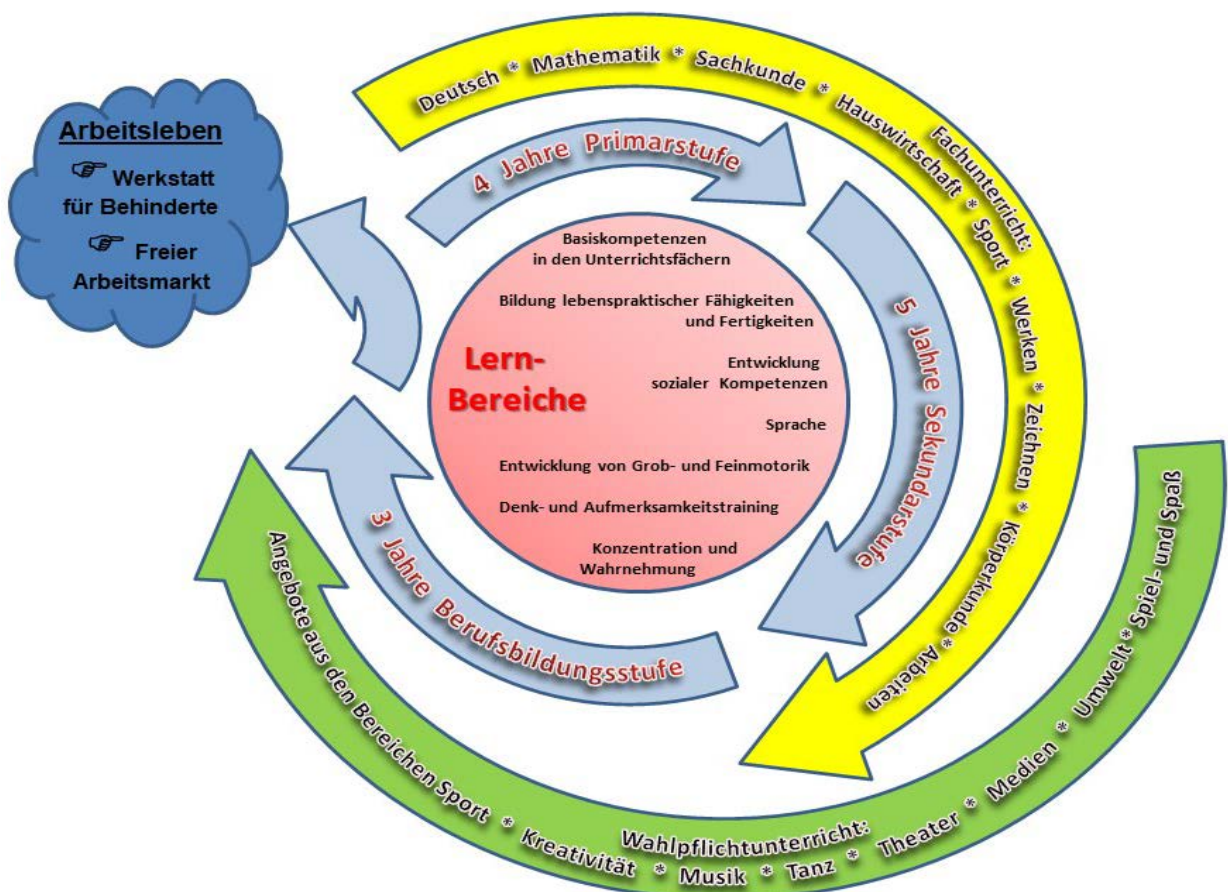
Arbeitsleben

☞ Werkstatt für Behinderte

☞ Freier Arbeitsmarkt

Fachunterricht:

Deutsch * Mathematik * Sachkunde * Hauswirtschaft * Sport * Werken * Zeichnen * Körperkunde * Arbeiten

4 Jahre Primarstufe

5 Jahre Sekundarstufe

3 Jahre Berufsbildungsstufe

Lern-Bereiche

Basiskompetenzen in den Unterrichtsfächern

Bildung lebenspraktischer Fähigkeiten und Fertigkeiten

Entwicklung sozialer Kompetenzen

Sprache

Entwicklung von Grob- und Feinmotorik

Denk- und Aufmerksamkeitstraining

Konzentration und Wahrnehmung

Wahlpflichtunterricht:

Angebote aus den Bereichen Sport * Kreativität * Musik * Tanz * Theater * Medien * Umwelt * Spiel- und Spaß